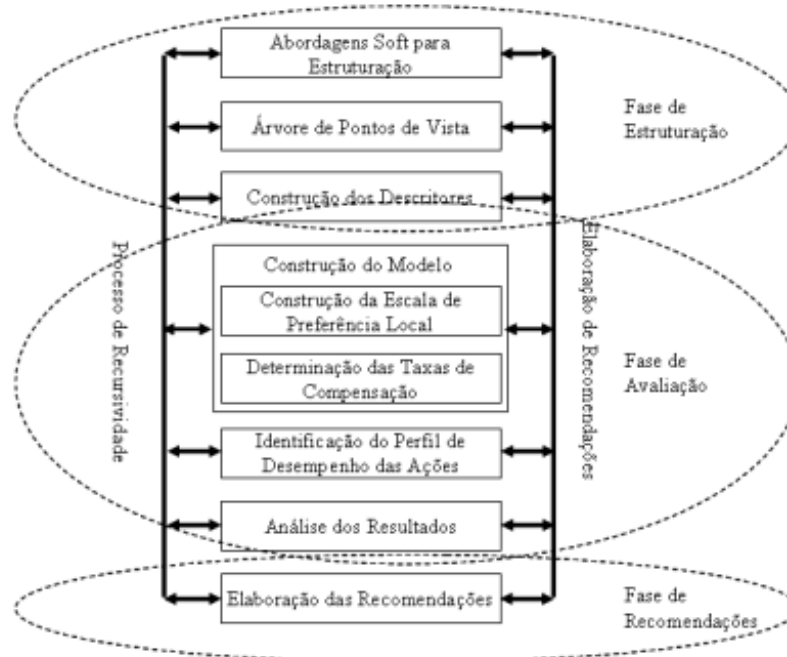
Abordagens Soft para Estruturação

Árvore de Pontos de Vista

Construção dos Descritores

Construção do Modelo

Construção da Escala de Preferência Local

Determinação das Taxas de Compensação

Identificação do Perfil de Desempenho das Ações

Análise dos Resultados

Elaboração das Recomendações

Processo de Recursividade

Elaboração de Recomendações

Fase de Estruturação

Fase de Avaliação

Fase de Recomendações